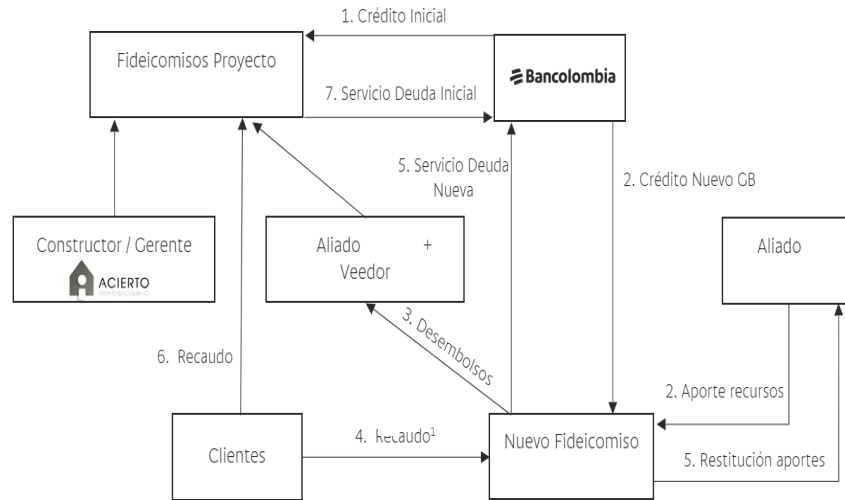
1. Crédito Inicial

Fideicomisos Proyecto

Bancolombia

7. Servicio Deuda Inicial

5. Servicio Deuda Nueva

2. Crédito Nuevo GB

Constructor / Gerente

ACIERTO

Aliado + Veedor

Aliado

3. Desembolsos

6. Recaudo

2. Aporte recursos

Clientes

4. Recaudo$^1$

Nuevo Fideicomiso

5. Restitución aportes